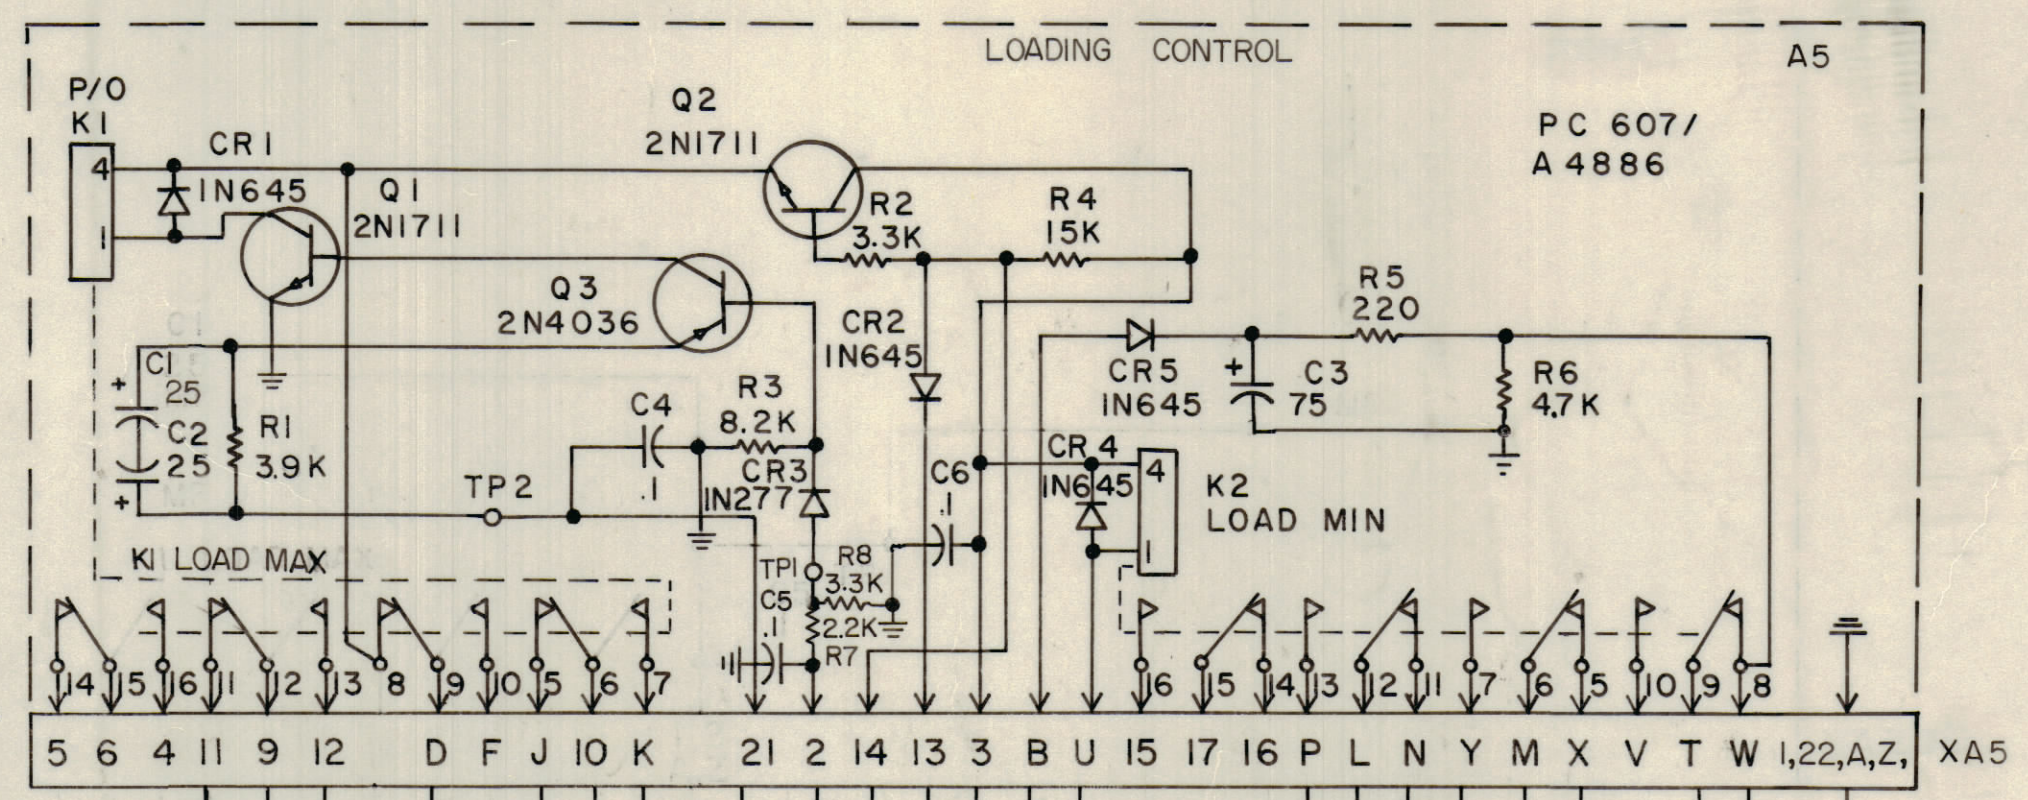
LOADING CONTROL

A5

P/O K1

4

1

CR1 1N645

Q1 2N1711

Q2 2N1711

PC 607/ A4886

R2 3.3K

R4 15K

Q3 2N4036

CR2 1N645

R5 220

CR5 1N645

C3 75

R6 4.7K

C1 25

C2 25

R1 3.9K

C4 .1

R3 8.2K

CR3 1N277

CR4 1N645

4

1

K2 LOAD MIN

C6 .1

TP2

TP1

R8 3.3K

C5 .1

2.2K

R7

K1 LOAD MAX

14 5 16 11 2 13 8 9 10 5 6 7

16 15 14 13 12 11 7 6 5 10 9 8

| 5 | 6 | 4 | 11 | 9 | 12 | D | F | J | 10 | K | 21 | 2 | 14 | 13 | 3 | B | U | 15 | 17 | 16 | P | L | N | Y | M | X | V | T | W | 1,22,A,Z, |

XA5